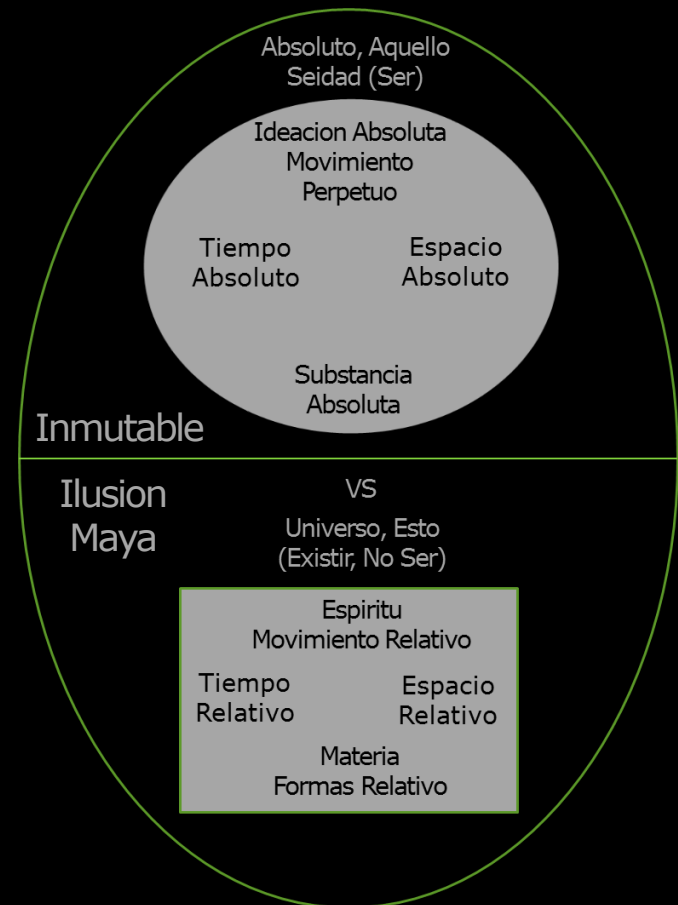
Absoluto, Aquello
Seidad (Ser)

Ideacion Absoluta
Movimiento
Perpetuo

Tiempo
Absoluto

Espacio
Absoluto

Substancia
Absoluta

Inmutable

Ilusion
Maya

VS

Universo, Esto
(Existir, No Ser)

Espiritu
Movimiento Relativo

Tiempo
Relativo

Espacio
Relativo

Materia
Formas Relativo